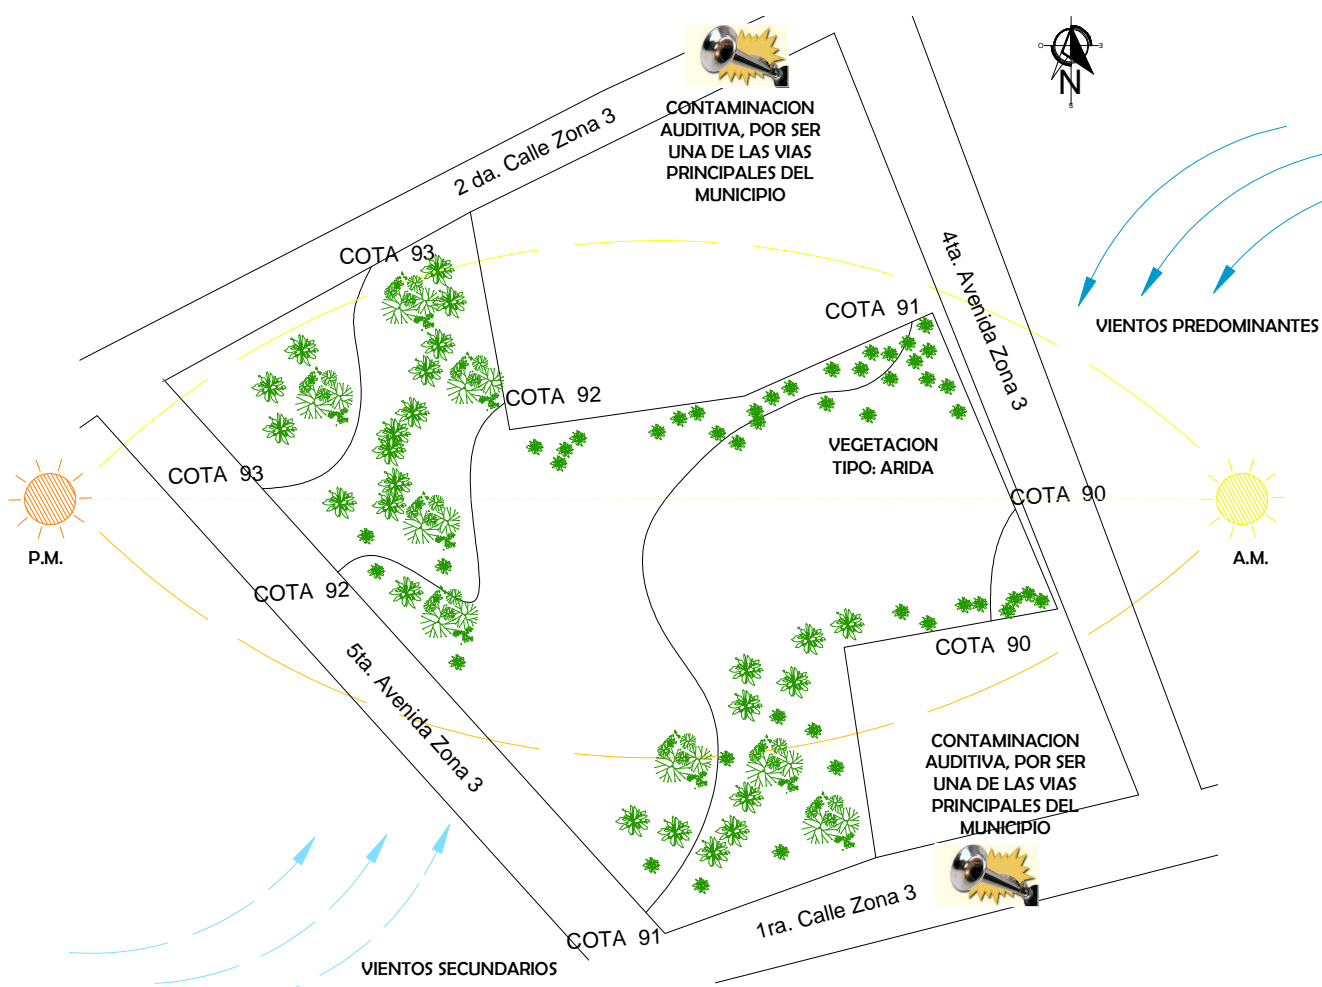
N

CONTAMINACION AUDITIVA, POR SER UNA DE LAS VIAS PRINCIPALES DEL MUNICIPIO

2 da. Calle Zona 3

4ta. Avenida Zona 3

VIENTOS PREDOMINANTES

COTA 93

COTA 91

COTA 92

COTA 93

VEGETACION TIPO: ARIDA

COTA 90

P.M.

A.M.

COTA 92

COTA 90

5ta. Avenida Zona 3

CONTAMINACION AUDITIVA, POR SER UNA DE LAS VIAS PRINCIPALES DEL MUNICIPIO

1ra. Calle Zona 3

COTA 91

VIENTOS SECUNDARIOS